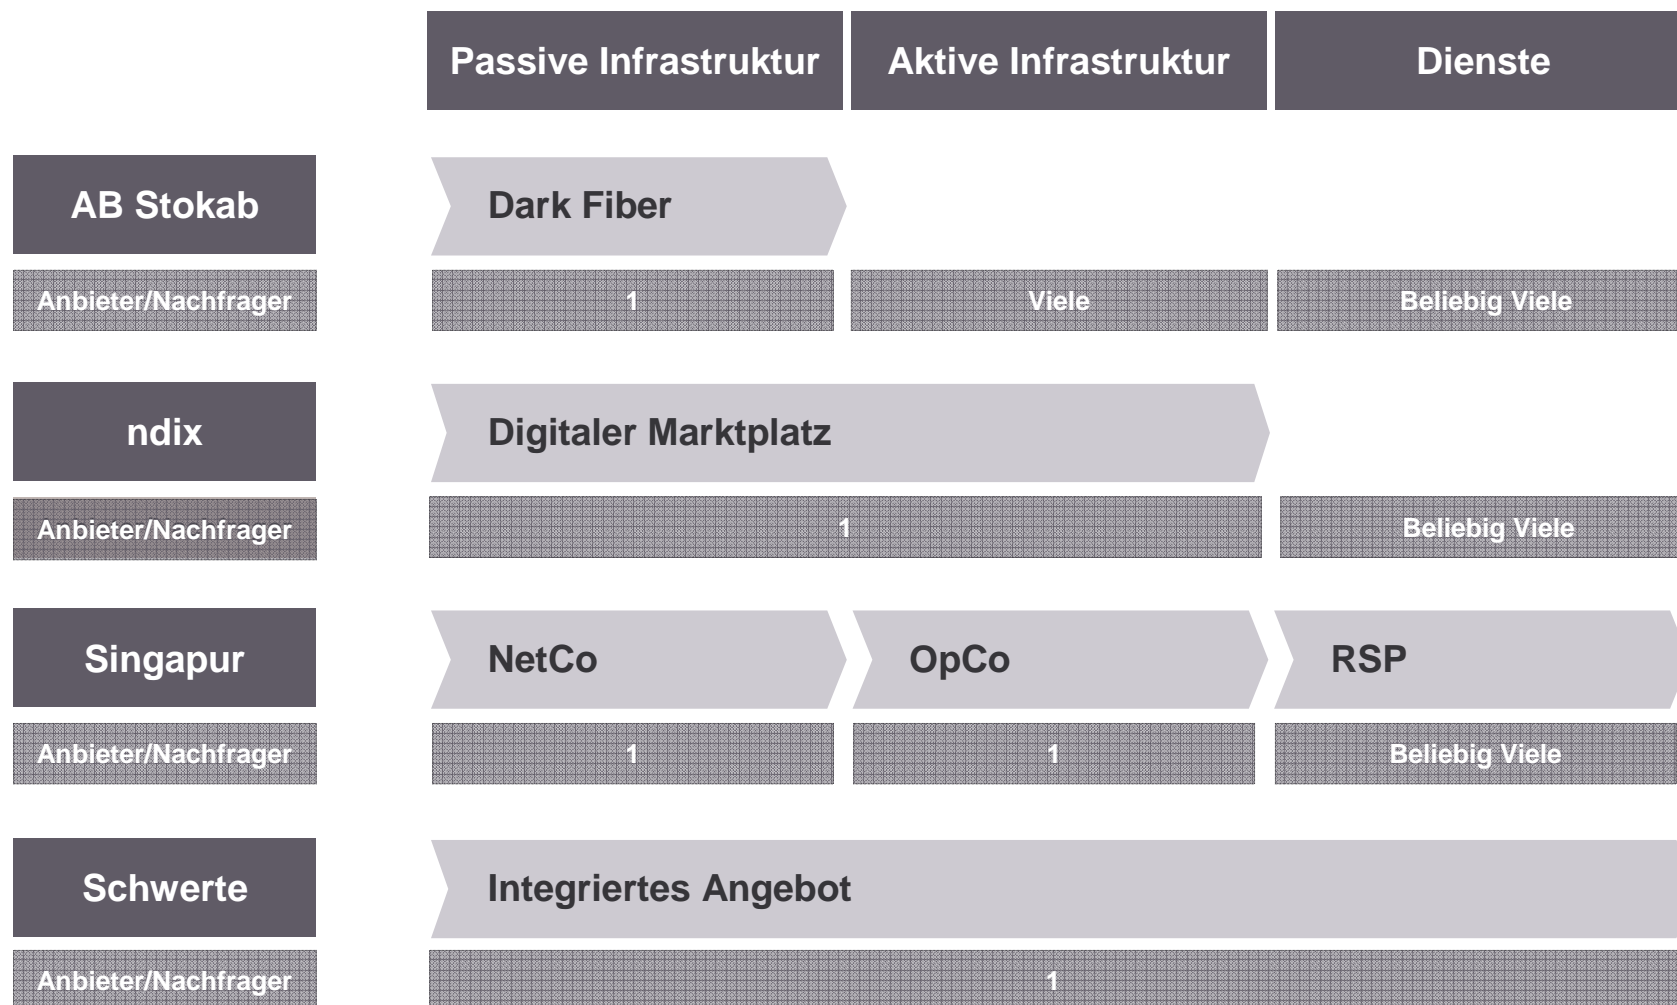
Passive Infrastruktur
Aktive Infrastruktur
Dienste

AB Stokab
Dark Fiber
Anbieter/Nachfrager
1
Viele
Beliebig Viele

ndix
Digitaler Marktplatz
Anbieter/Nachfrager
1
Beliebig Viele

Singapur
NetCo
OpCo
RSP
Anbieter/Nachfrager
1
1
Beliebig Viele

Schwerte
Integriertes Angebot
Anbieter/Nachfrager
1